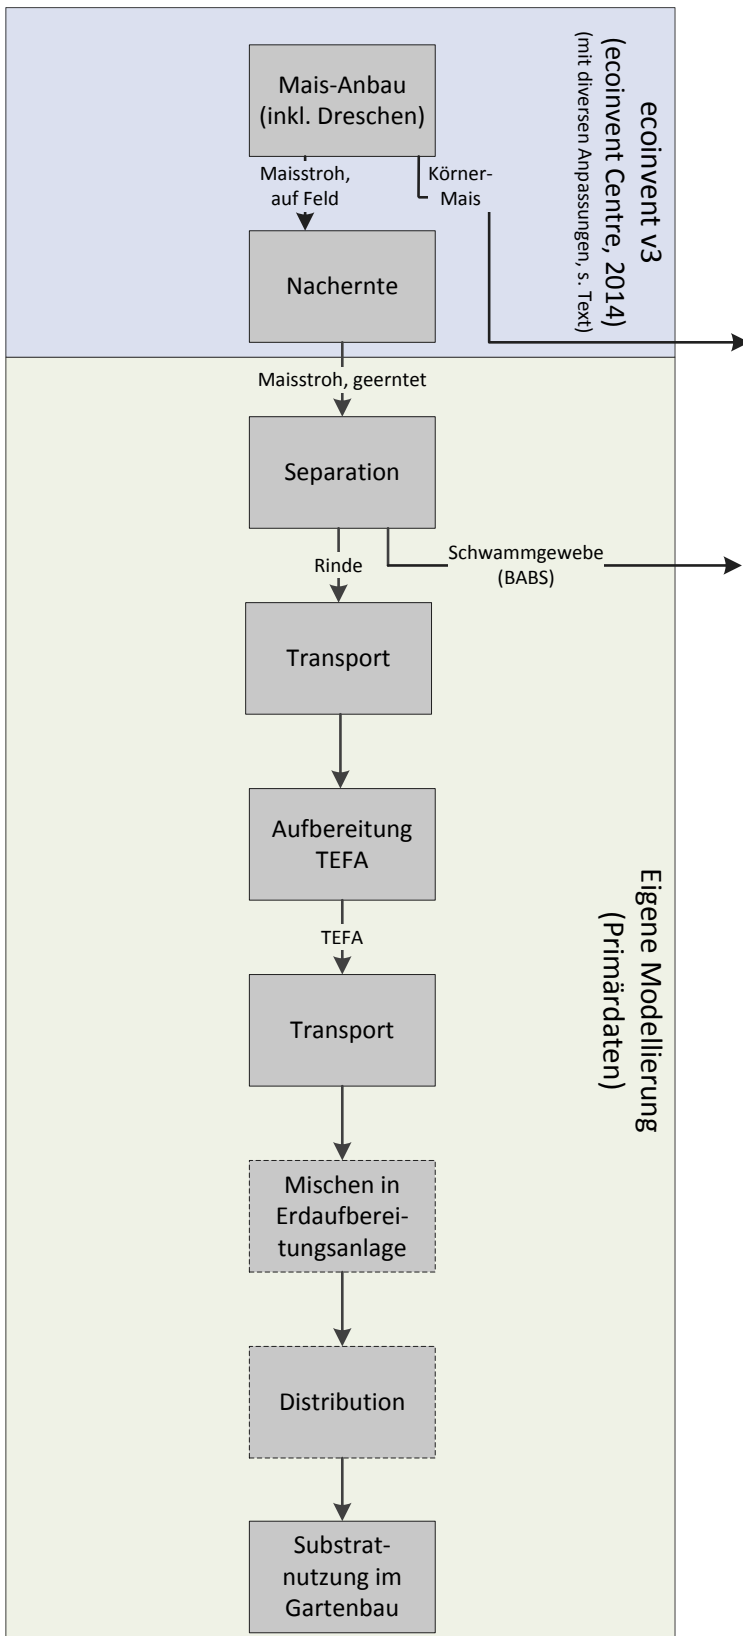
Mais-Anbau (inkl. Dreschen)

Maisstroh, auf Feld

Körner-Mais

Nachernte

ecoinvent v3
(ecoinvent Centre, 2014)
(mit diversen Anpassungen, s. Text)

Maisstroh, geerntet

Separation

Rinde

Schwammgewebe (BABS)

Transport

Aufbereitung TEFA

TEFA

Transport

Mischen in Erdaufbereitungsanlage

Distribution

Substratnutzung im Gartenbau

Eigene Modellierung
(Primärdaten)